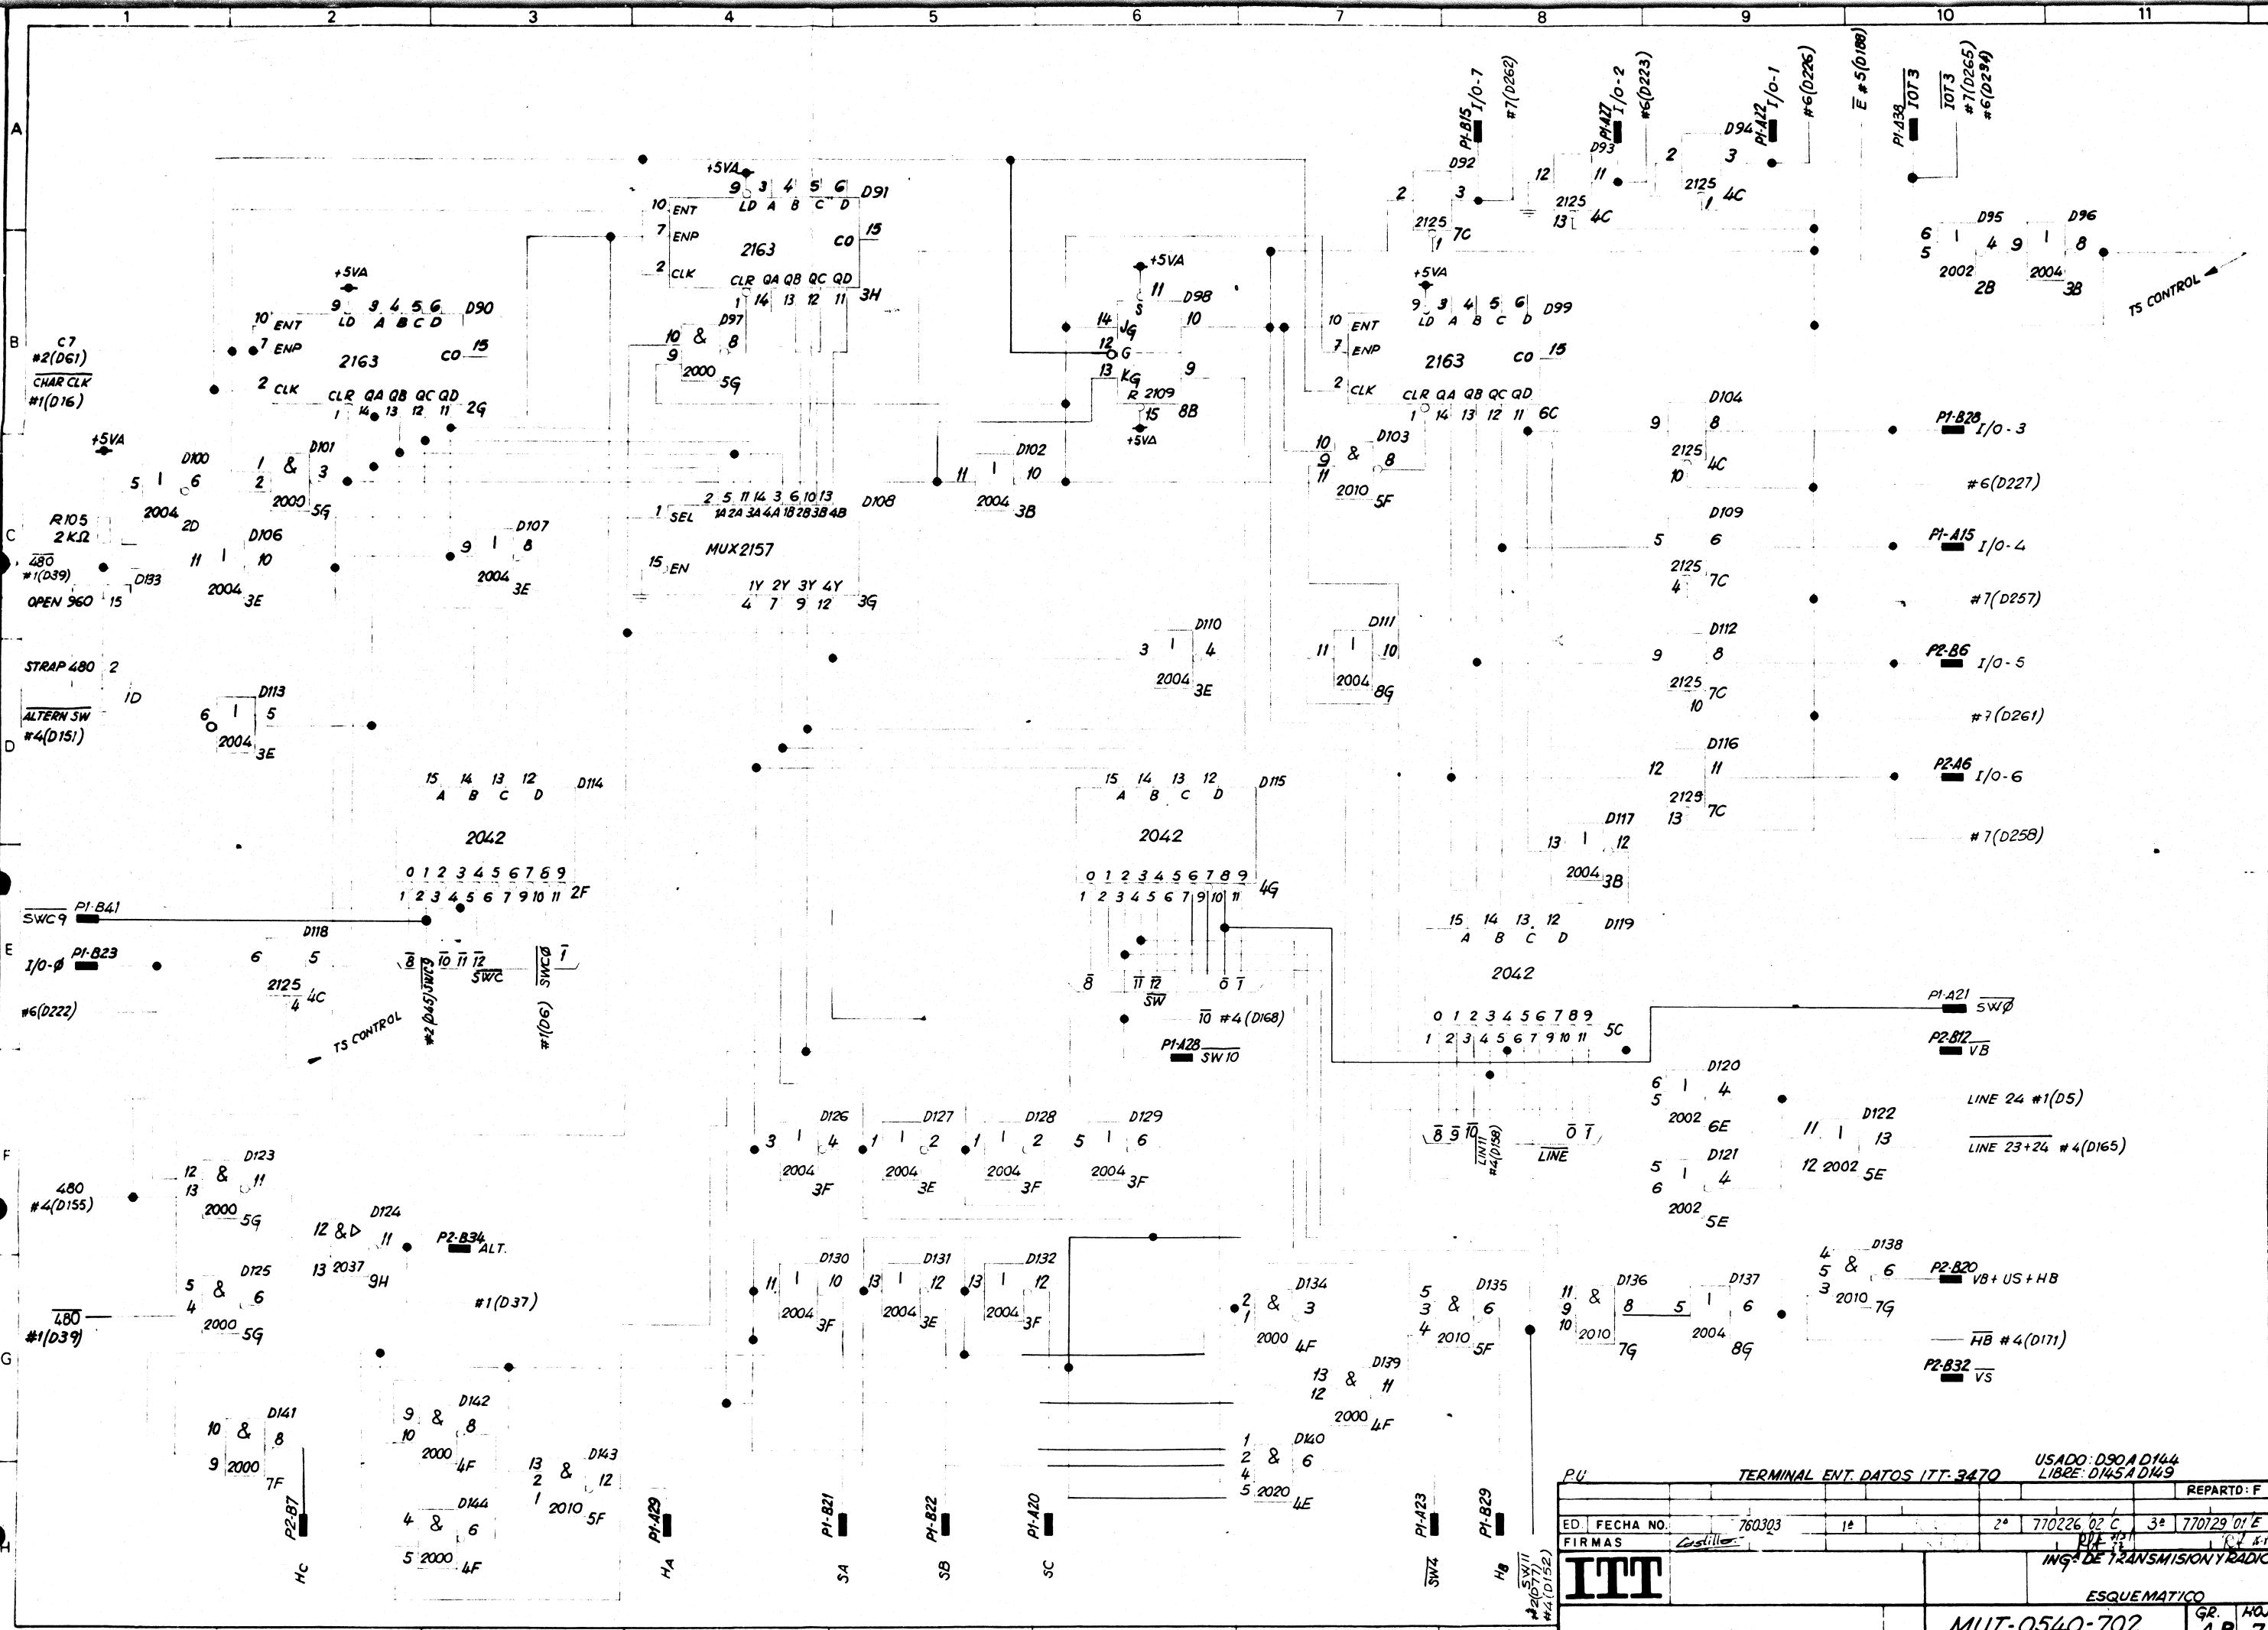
1 2 3 4 5 6 7 8 9 10 11

A B C D E F G H

P1-B15 I/O-7 #7(D262) P1-A27 I/O-2 #6(D223) P1-A12 I/O-1 #6(D226) $\overline{E}$ #5(D188) P1-A38 $\overline{IOT3}$ $\overline{IOT3}$ #7(D265) #6(D234)

+5VA 9 3 4 5 6 D91 10 ENT LD A B C D 7 ENP 2163 CO 15 2 CLK CLR QA QB QC QD 1 14 13 12 11 3H

D92 2 3 2125 1 7C D93 12 11 2125 13 4C D94 2 3 2125 1 4C

D95 D96 6 5 1 4 9 1 8 2002 2B 2004 3B TS CONTROL

+5VA 9 9 4 5 6 D90 10 ENT LD A B C D 7 ENP 2163 CO 15 2 CLK CLR QA QB QC QD 1 14 13 12 11 2G

C7 #2(D61) $\overline{CHAR\ CLK}$ #1(D16)

D97 10 & 8 9 2000 5G

+5VA 11 D98 S 14 JG 10 12 G 13 KG 9 R 2109 15 8B +5VA

+5VA 9 3 4 5 6 D99 10 ENT LD A B C D 7 ENP 2163 CO 15 2 CLK CLR QA QB QC QD 1 14 13 12 11 6C

+5VA D100 5 1 6 2004 2D D101 1 & 3 2 2000 5G

D102 11 1 10 2004 3B

D103 10 & 8 9 11 2010 5F

D104 9 8 2125 10 4C P1-B28 I/O-3 #6(D227)

2 5 11 14 3 6 10 13 D108 1 SEL 1A 2A 3A 4A 1B 2B 3B 4B MUX2157 15 EN 1Y 2Y 3Y 4Y 4 7 9 12 3G

R105 2KΩ $\overline{480}$ #1(D39) D133 OPEN 960 15 D106 11 1 10 2004 3E D107 9 1 8 2004 3E

D109 5 6 2125 4 7C P1-A15 I/O-4 #7(D257)

D110 3 1 4 2004 3E D111 11 1 10 2004 8G

D112 9 8 2125 10 7C P2-B6 I/O-5 #7(D261)

STRAP 480 2 1D $\overline{ALTERN\ SW}$ #4(D151) D113 6 1 5 2004 3E

D116 12 11 2125 13 7C P2-A6 I/O-6 #7(D258)

15 14 13 12 D114 A B C D 2042 0 1 2 3 4 5 6 7 8 9 1 2 3 4 5 6 7 9 10 11 2F

15 14 13 12 D115 A B C D 2042 0 1 2 3 4 5 6 7 8 9 1 2 3 4 5 6 7 9 10 11 4G

D117 13 1 12 2004 3B

$\overline{SWC9}$ P1-B41 D118 I/O-Ø P1-B23 6 5 2125 4 4C #6(D222) TS CONTROL $\overline{8}$ #2(D45) $\overline{SWC9}$ $\overline{10}$ $\overline{11}$ $\overline{12}$ $\overline{SWC}$ $\overline{SWCØ}$ $\overline{1}$ #1(D6)

$\overline{8}$ $\overline{11}$ $\overline{12}$ $\overline{SW}$ $\overline{0}$ $\overline{1}$ $\overline{10}$ #4(D168) P1-A28 SW10

15 14 13 12 D119 A B C D 2042 0 1 2 3 4 5 6 7 8 9 1 2 3 4 5 6 7 9 10 11 5C

P1-A21 SWØ P2-B12 VB

D120 6 5 1 4 2002 6E D122 11 1 13 12 2002 5E D121 5 6 1 4 2002 5E LINE 24 #1(D5) $\overline{LINE\ 23+24}$ #4(D165)

D126 3 1 4 2004 3F D127 1 1 2 2004 3E D128 1 1 2 2004 3F D129 5 1 6 2004 3F

$\overline{8}$ $\overline{9}$ $\overline{10}$ $\overline{LIN11}$ #4(D158) $\overline{0}$ $\overline{1}$ $\overline{LINE}$

480 #4(D155) D123 12 & 11 13 2000 5G D125 5 & 6 4 2000 5G $\overline{480}$ #1(D39)

D124 12 & 11 13 2037 9H P2-B34 ALT. #1(D37)

D130 11 1 10 2004 3F D131 13 1 12 2004 3E D132 13 1 12 2004 3F

D134 2 & 3 1 2000 4F D135 5 3 & 6 4 2010 5F D136 11 & 9 8 10 2010 7G D137 5 1 6 2004 8G

D138 4 & 6 5 3 2010 7G P2-B20 VB+US+HB $\overline{HB}$ #4(D171) P2-B32 $\overline{VS}$

D139 13 & 11 12 2000 4F

D141 10 & 8 9 2000 7F D142 9 & 8 10 2000 4F D143 13 & 12 2 1 2010 5F D144 4 & 6 5 2000 4F D140 1 & 6 2 4 5 2020 4E

P2-B7 HC P1-A29 HA P1-B21 SA P1-B22 SB P1-A20 SC P1-A23 $\overline{SW4}$ P1-B29 HB $\overline{SX11}$ #2(D77) #4(D152)

PU TERMINAL ENT. DATOS ITT-3470 USADO: D90 A D144 LIBRE: D145 A D149 REPARTO: F

| ED | FECHA NO. | 760303 | 1ª | 2ª | 770226 02 C | 3ª | 770129 01 E |
|---|---|---|---|---|---|---|---|
| FIRMAS | Castillo | | | | | | |

ITT ING. DE TRANSMISION Y RADIO ESQUEMATICO MUT-0540-702 GR. HO